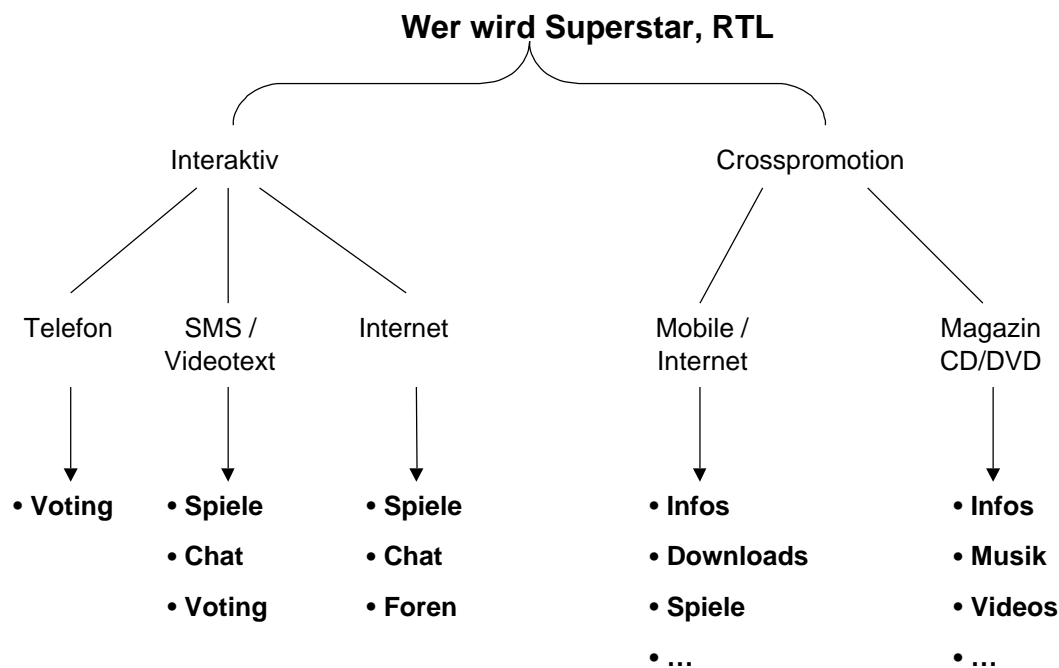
**Wer wird Superstar, RTL**

Interaktiv

Telefon
• **Voting**

SMS / Videotext
• **Spiele**
• **Chat**
• **Voting**

Internet
• **Spiele**
• **Chat**
• **Foren**

Crosspromotion

Mobile / Internet
• **Infos**
• **Downloads**
• **Spiele**
• **…**

Magazin CD/DVD
• **Infos**
• **Musik**
• **Videos**
• **…**